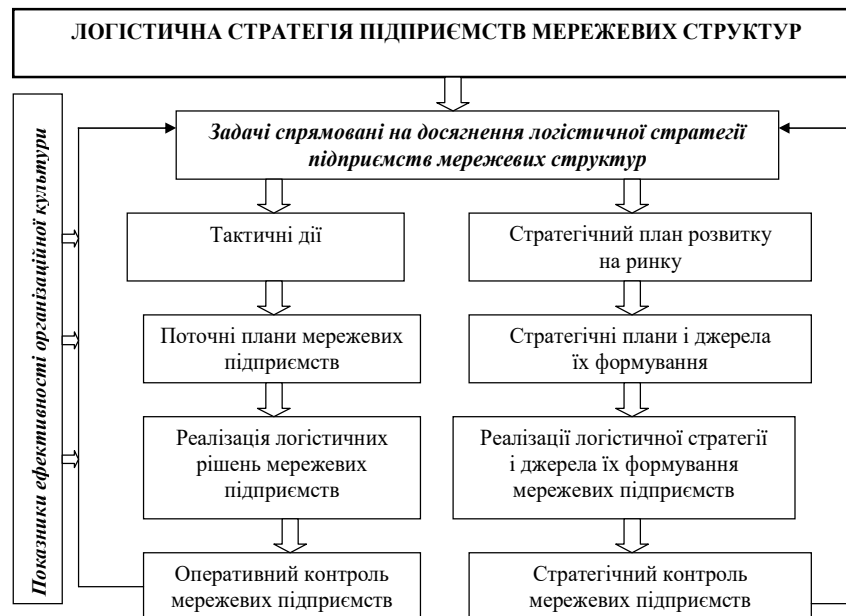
ЛОГІСТИЧНА СТРАТЕГІЯ ПІДПРИЄМСТВ МЕРЕЖЕВИХ СТРУКТУР

Показники ефективності організаційної культури

Задачі спрямовані на досягнення логістичної стратегії підприємств мережевих структур

Тактичні дії

Поточні плани мережевих підприємств

Реалізація логістичних рішень мережевих підприємств

Оперативний контроль мережевих підприємств

Стратегічний план розвитку на ринку

Стратегічні плани і джерела їх формування

Реалізації логістичної стратегії і джерела їх формування мережевих підприємств

Стратегічний контроль мережевих підприємств